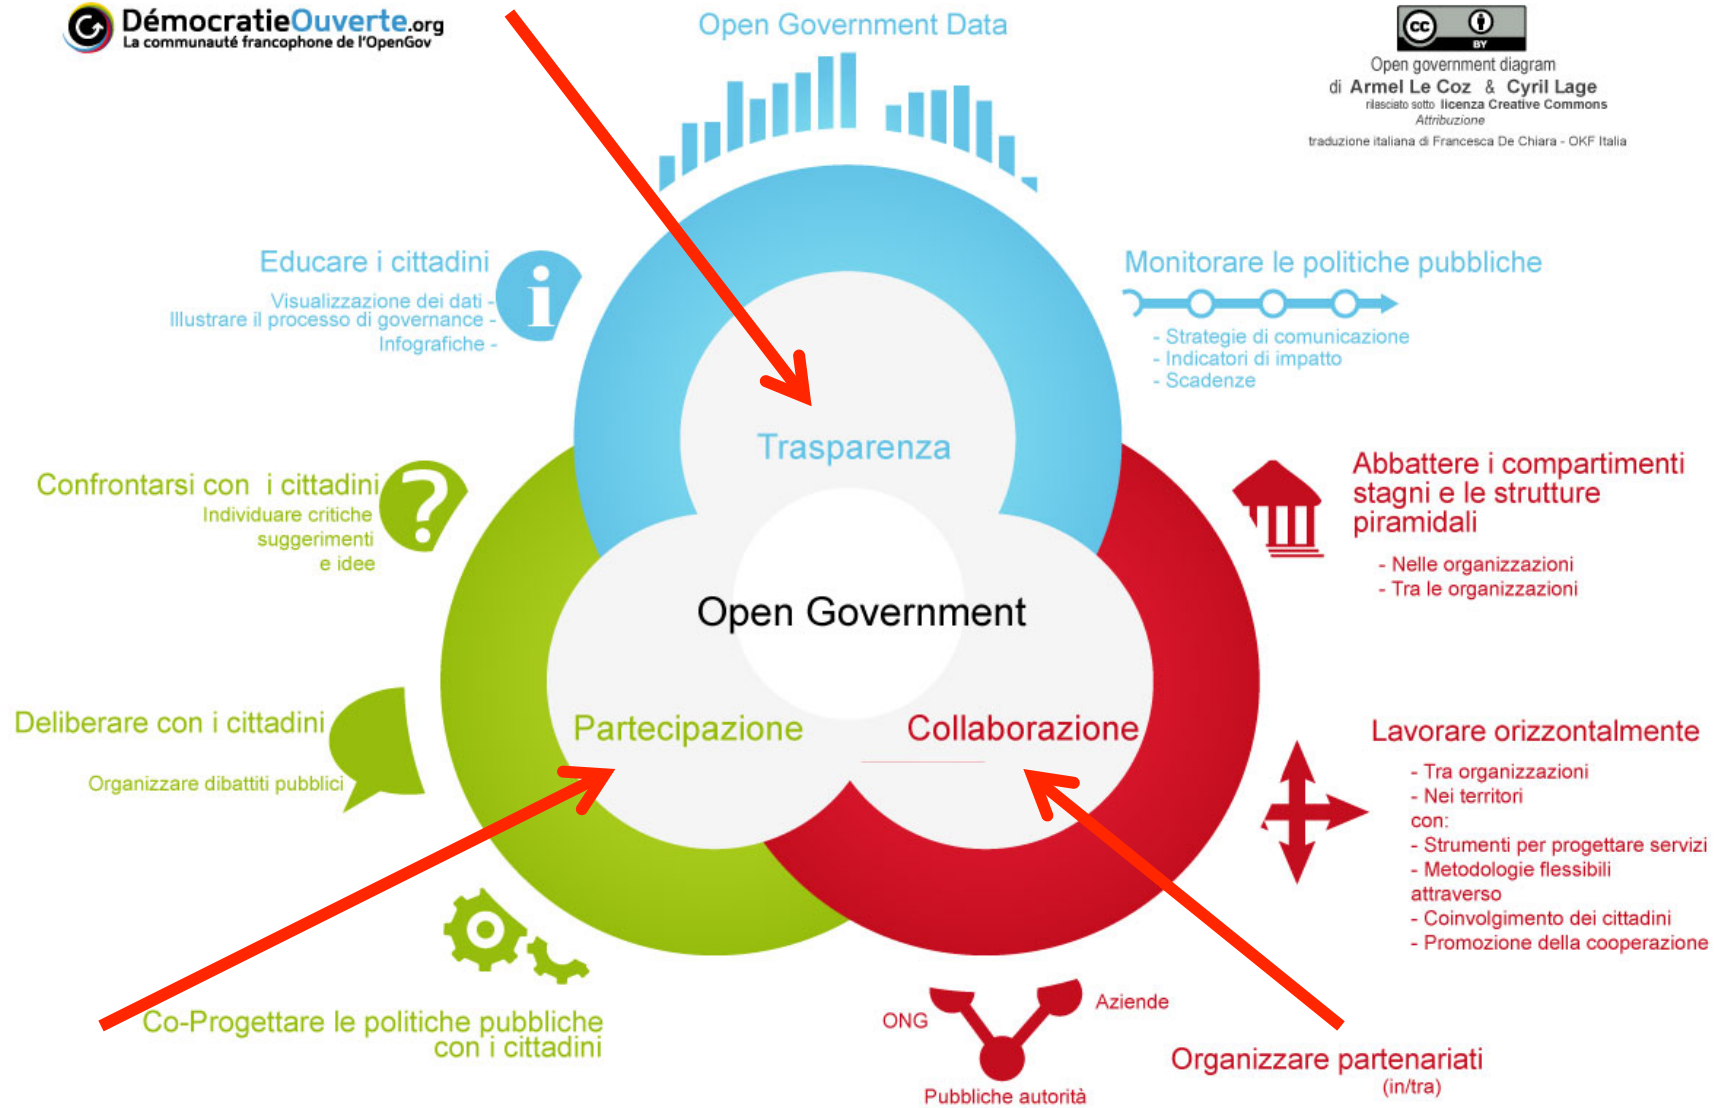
DémocratieOuverte.org
La communauté francophone de l'OpenGov

Open Government Data

Open government diagram
di Armel Le Coz & Cyril Lage
rilasciato sotto licenza Creative Commons
Attribuzione
traduzione italiana di Francesca De Chiara - OKF Italia

Educare i cittadini
Visualizzazione dei dati -
Illustrare il processo di governance -
Infografiche -

Monitorare le politiche pubbliche
- Strategie di comunicazione
- Indicatori di impatto
- Scadenze

Trasparenza

Confrontarsi con i cittadini
Individuare critiche
suggerimenti
e idee

Abbattere i compartimenti stagni e le strutture piramidali
- Nelle organizzazioni
- Tra le organizzazioni

Open Government

Deliberare con i cittadini
Organizzare dibattiti pubblici

Partecipazione

Collaborazione

Lavorare orizzontalmente
- Tra organizzazioni
- Nei territori
con:
- Strumenti per progettare servizi
- Metodologie flessibili
attraverso
- Coinvolgimento dei cittadini
- Promozione della cooperazione

Co-Progettare le politiche pubbliche
con i cittadini

ONG
Aziende
Pubbliche autorità

Organizzare partenariati
(in/tra)